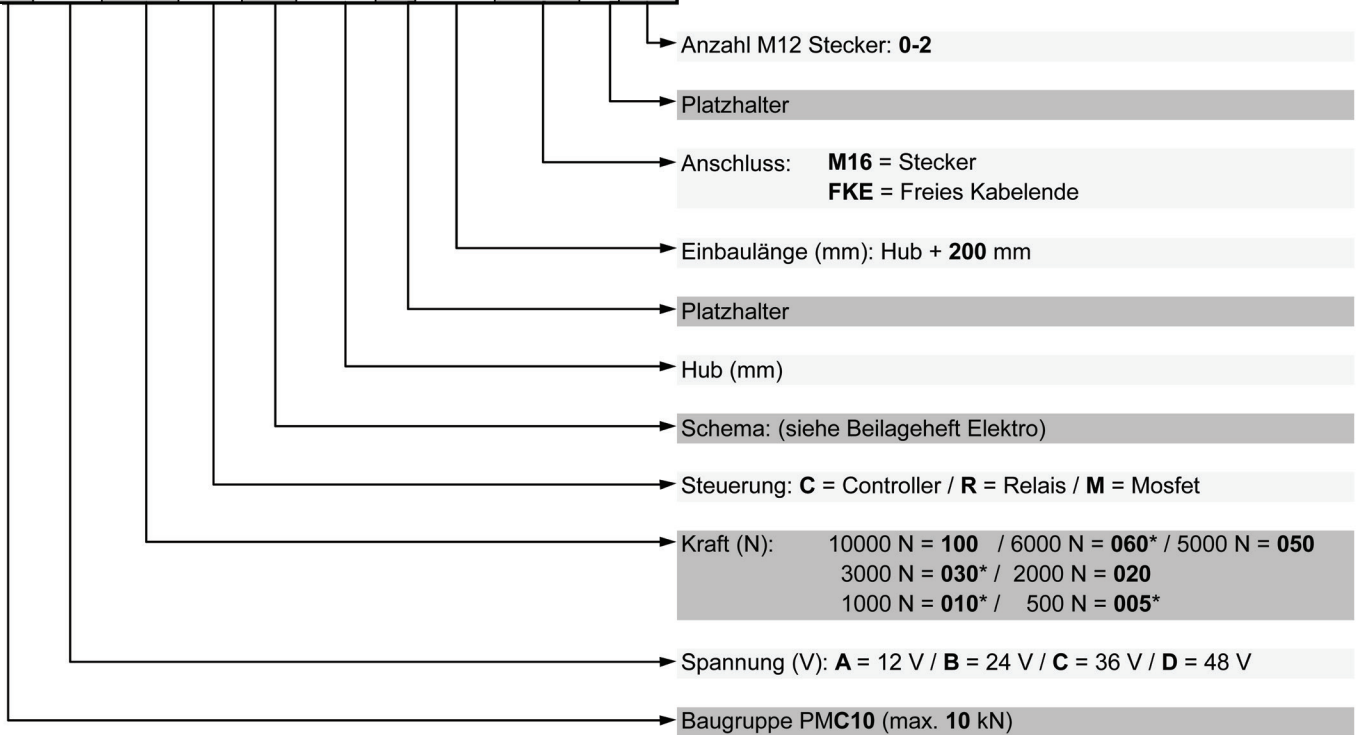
Anzahl M12 Stecker: **0-2**

Platzhalter

Anschluss: **M16** = Stecker
**FKE** = Freies Kabelende

Einbaulänge (mm): Hub + **200** mm

Platzhalter

Hub (mm)

Schema: (siehe Beilageheft Elektro)

Steuerung: **C** = Controller / **R** = Relais / **M** = Mosfet

Kraft (N): 10000 N = **100** / 6000 N = **060*** / 5000 N = **050**
3000 N = **030*** / 2000 N = **020**
1000 N = **010*** / 500 N = **005***

Spannung (V): **A** = 12 V / **B** = 24 V / **C** = 36 V / **D** = 48 V

Baugruppe PM**C10** (max. **10** kN)